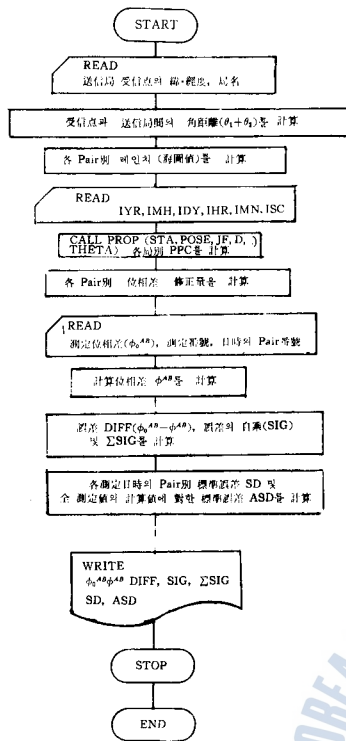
START

READ
送信局 受信点의 緯·經度, 局名

受信点과 送信局間의 角距離$(\theta_1+\theta_2)$를 計算

各 Pair別 레인지 (距離値)를 計算

READ
IYR, IMH, IDY, IHR, IMN, ISC

CALL PROP (STA, POSE, JF, D, THETA) 各局別 PPC를 計算

各 Pair別 位相差 修正量을 計算

READ
測定位相差$(\phi_0{}^{AB})$, 測定番號, 日時와 Pair番號

計算位相差 $\phi^{AB}$를 計算

誤差 DIFF$(\phi_0{}^{AB}-\phi^{AB})$, 誤差의 自乘(SIG) 및 $\Sigma$SIG를 計算

各測定日時의 Pair別 標準誤差 SD 및 全 測定値의 計算値에 對한 標準誤差 ASD를 計算

WRITE
$\phi_0{}^{AB}\phi^{AB}$ DIFF, SIG, $\Sigma$SIG
SD, ASD

STOP

END